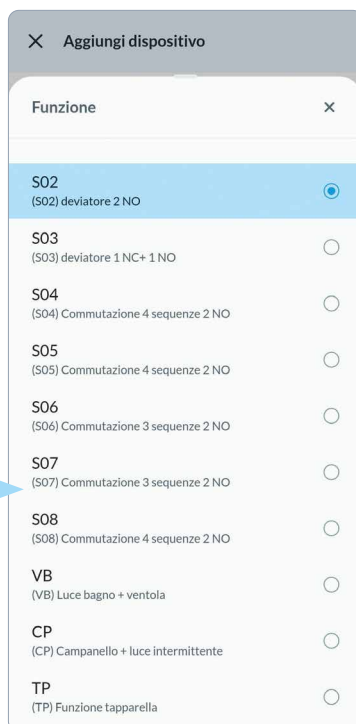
Aggiungi dispositivo

Funzione

S02
(S02) deviatore 2 NO

S03
(S03) deviatore 1 NC+ 1 NO

S04
(S04) Commutazione 4 sequenze 2 NO

S05
(S05) Commutazione 4 sequenze 2 NO

S06
(S06) Commutazione 3 sequenze 2 NO

S07
(S07) Commutazione 3 sequenze 2 NO

S08
(S08) Commutazione 4 sequenze 2 NO

VB
(VB) Luce bagno + ventola

CP
(CP) Campanello + luce intermittente

TP
(TP) Funzione tapparella